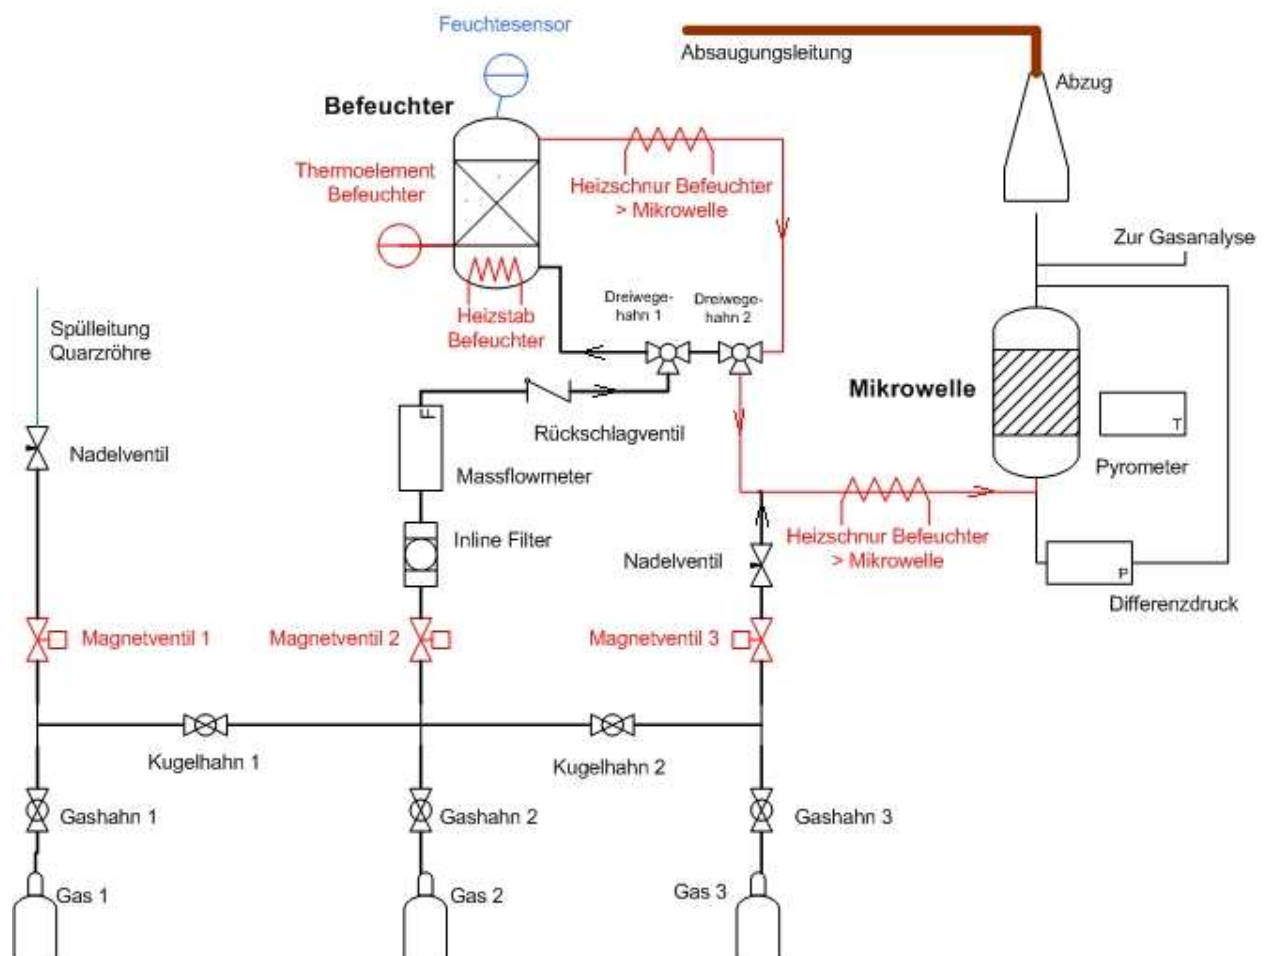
Feuchtesensor

Absaugungsleitung

Abzug

Befeuchter

Thermoelement Befeuchter

Heizschnur Befeuchter > Mikrowelle

Heizstab Befeuchter

Dreiwegehahn 1

Dreiwegehahn 2

Zur Gasanalyse

Spülleitung Quarzröhre

Mikrowelle

F

Rückschlagventil

T

Pyrometer

Nadelventil

Massflowmeter

Inline Filter

Heizschnur Befeuchter > Mikrowelle

Nadelventil

P

Differenzdruck

Magnetventil 1

Magnetventil 2

Magnetventil 3

Kugelhahn 1

Kugelhahn 2

Gashahn 1

Gashahn 2

Gashahn 3

Gas 1

Gas 2

Gas 3